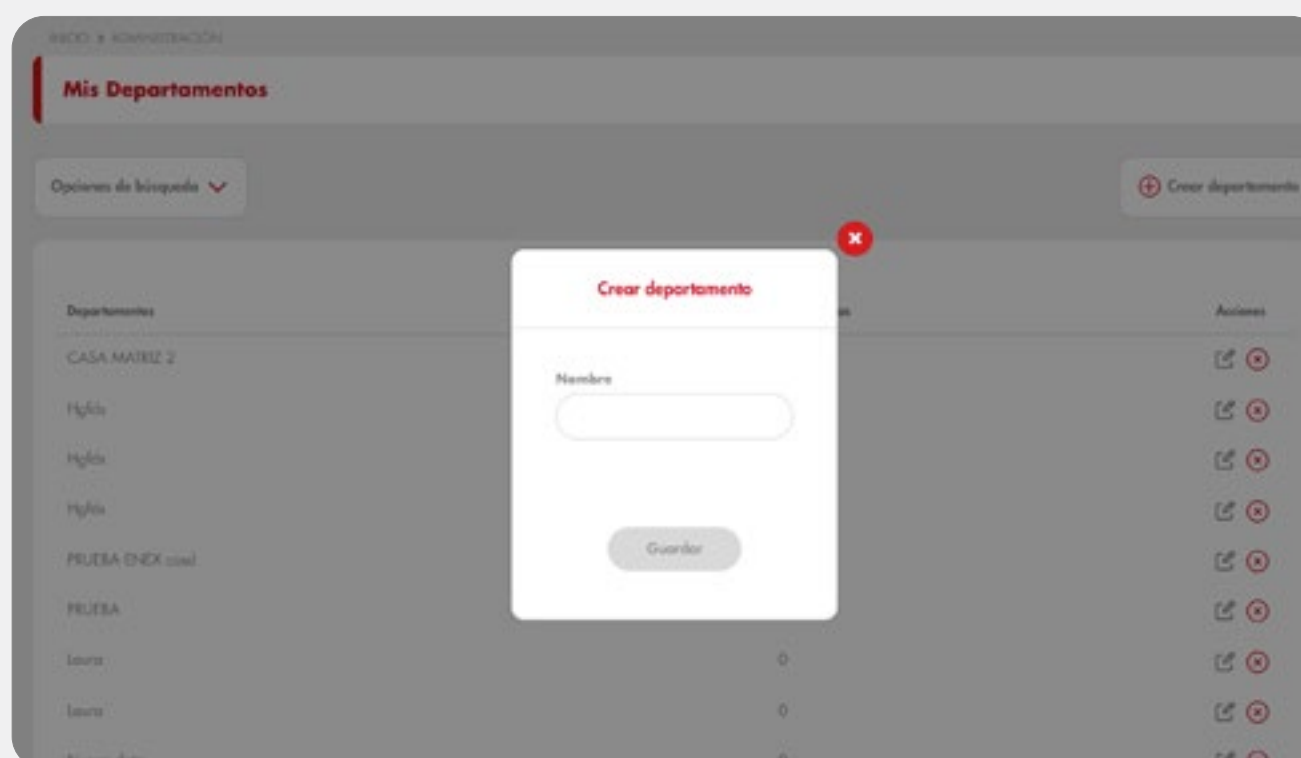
INICIO » ADMINISTRACIÓN

Mis Departamentos

Opciones de búsqueda

Crear departamento

| Departamentos | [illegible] | Acciones |
|---|---|---|
| CASA MATRIZ 2 | | |
| Hgfds | | |
| Hgfds | | |
| Hgfds | | |
| PRUEBA ENEX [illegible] | | |
| PRUEBA | | |
| Laura | 0 | |
| Laura | 0 | |
| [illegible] | 0 | |

Crear departamento

Nombre

Guardar